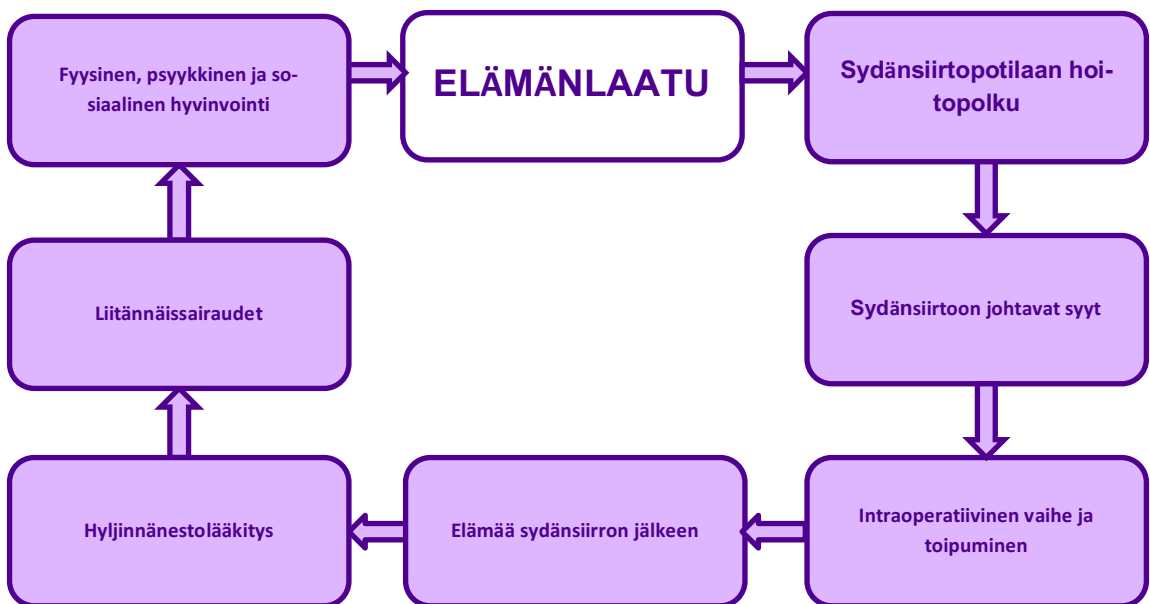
Fyysinen, psyykkinen ja sosiaalinen hyvinvointi

ELÄMÄNLAATU

Sydänsiirtopotilaan hoitopolku

Sydänsiirtoon johtavat syyt

Intraoperatiivinen vaihe ja toipuminen

Elämää sydänsiirron jälkeen

Hyljinnänestolääkitys

Liitännäissairaudet